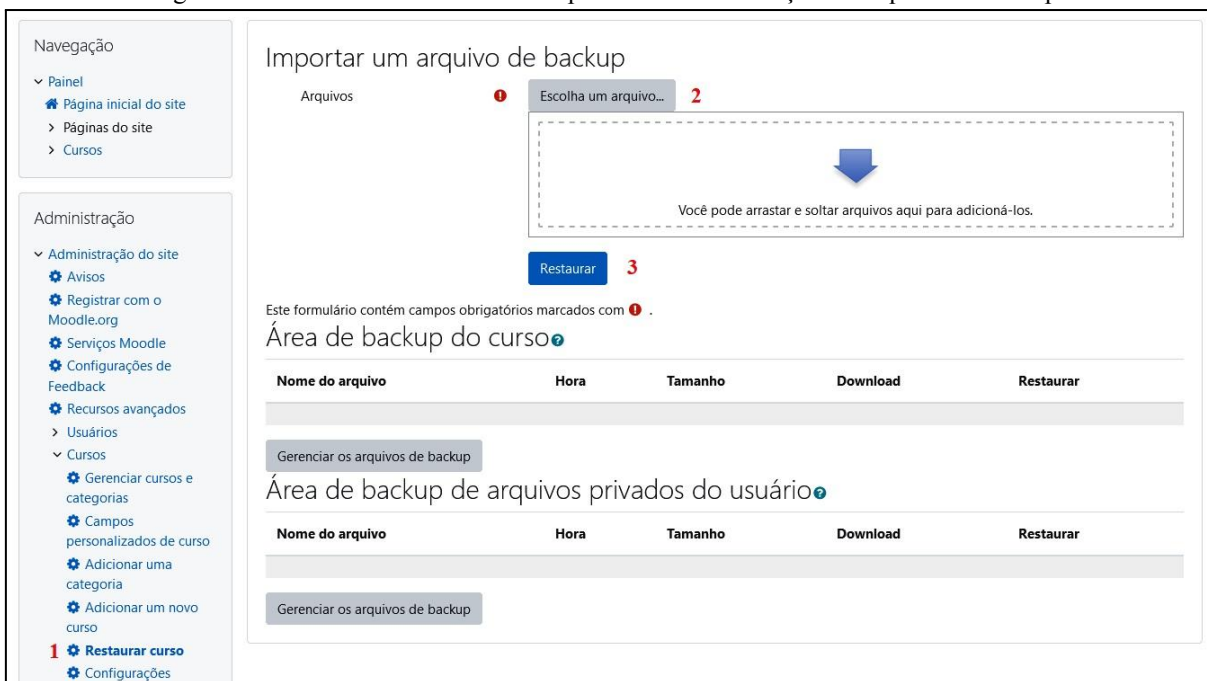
Navegação

Painel
Página inicial do site
Páginas do site
Cursos

Administração

Administração do site
Avisos
Registrar com o Moodle.org
Serviços Moodle
Configurações de Feedback
Recursos avançados
Usuários
Cursos
Gerenciar cursos e categorias
Campos personalizados de curso
Adicionar uma categoria
Adicionar um novo curso
1 Restaurar curso
Configurações

Importar um arquivo de backup

Arquivos

Escolha um arquivo... 2

Você pode arrastar e soltar arquivos aqui para adicioná-los.

Restaurar 3

Este formulário contém campos obrigatórios marcados com .

Área de backup do curso

| Nome do arquivo | Hora | Tamanho | Download | Restaurar |
|---|---|---|---|---|
| | | | | |

Gerenciar os arquivos de backup

Área de backup de arquivos privados do usuário

| Nome do arquivo | Hora | Tamanho | Download | Restaurar |
|---|---|---|---|---|
| | | | | |

Gerenciar os arquivos de backup